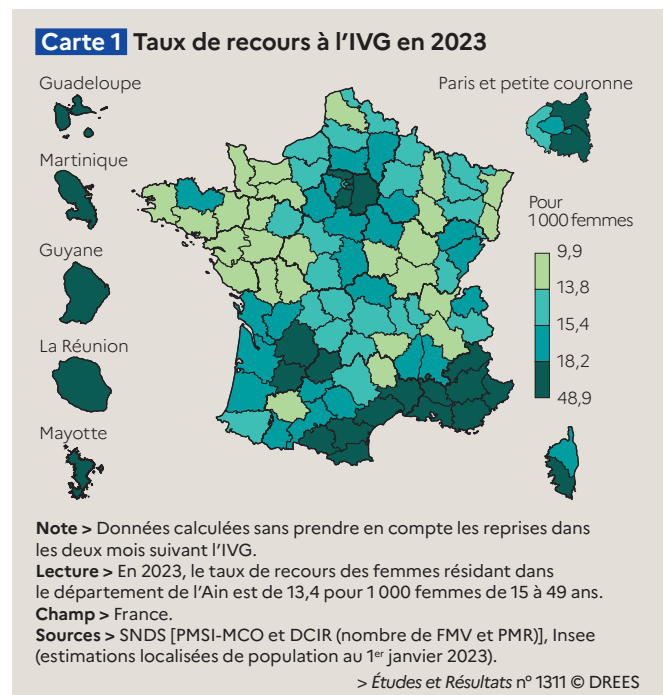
Carte 1 Taux de recours à l'IVG en 2023

Guadeloupe

Martinique

Guyane

La Réunion

Mayotte

Paris et petite couronne

Pour 1 000 femmes

9,9

13,8

15,4

18,2

48,9

**Note >** Données calculées sans prendre en compte les reprises dans les deux mois suivant l'IVG.
**Lecture >** En 2023, le taux de recours des femmes résidant dans le département de l'Ain est de 13,4 pour 1 000 femmes de 15 à 49 ans.
**Champ >** France.
**Sources >** SNDS [PMSI-MCO et DCIR (nombre de FMV et PMR)], Insee (estimations localisées de population au 1$^{er}$ janvier 2023).

> *Études et Résultats* n° 1311 © DREES